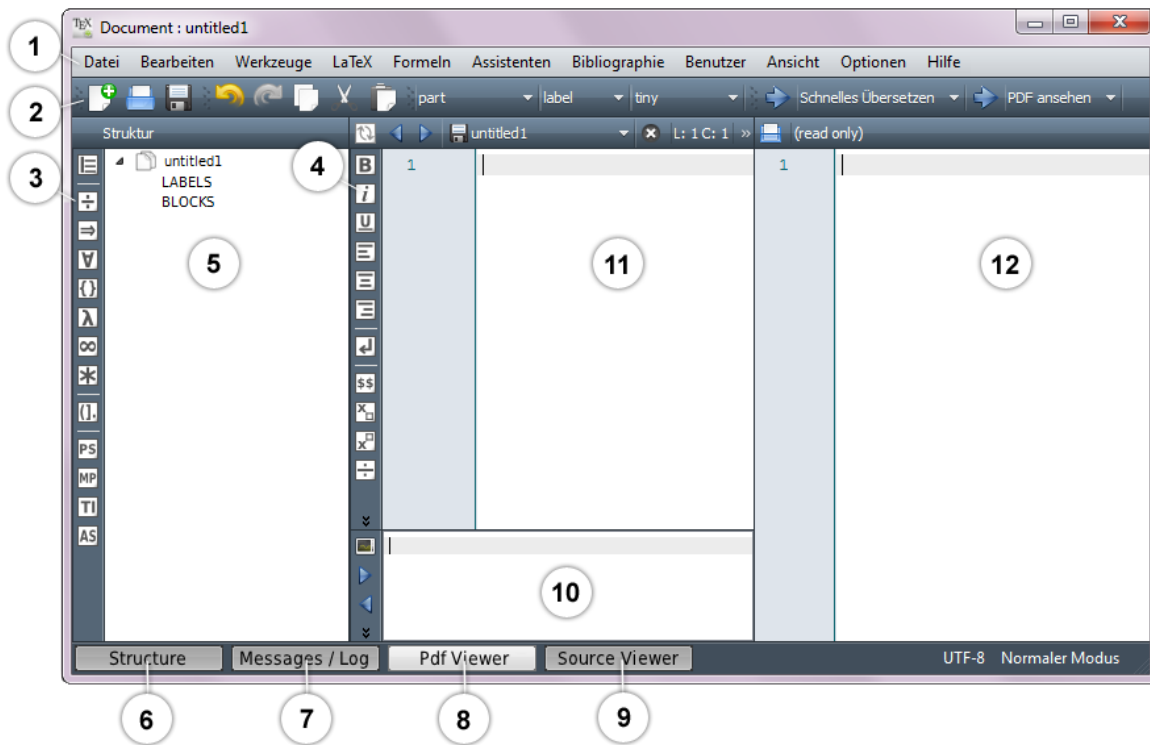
TeX Document : untitled1

1

Datei Bearbeiten Werkzeuge LaTeX Formeln Assistenten Bibliographie Benutzer Ansicht Optionen Hilfe

2

part label tiny Schnelles Übersetzen PDF ansehen

Struktur

untitled1 L: 1 C: 1 » (read only)

3

untitled1
LABELS
BLOCKS

4

B
i
U

1

1

5

11

12

$$

PS
MP
TI
AS

10

Structure Messages / Log Pdf Viewer Source Viewer UTF-8 Normaler Modus

6 7 8 9